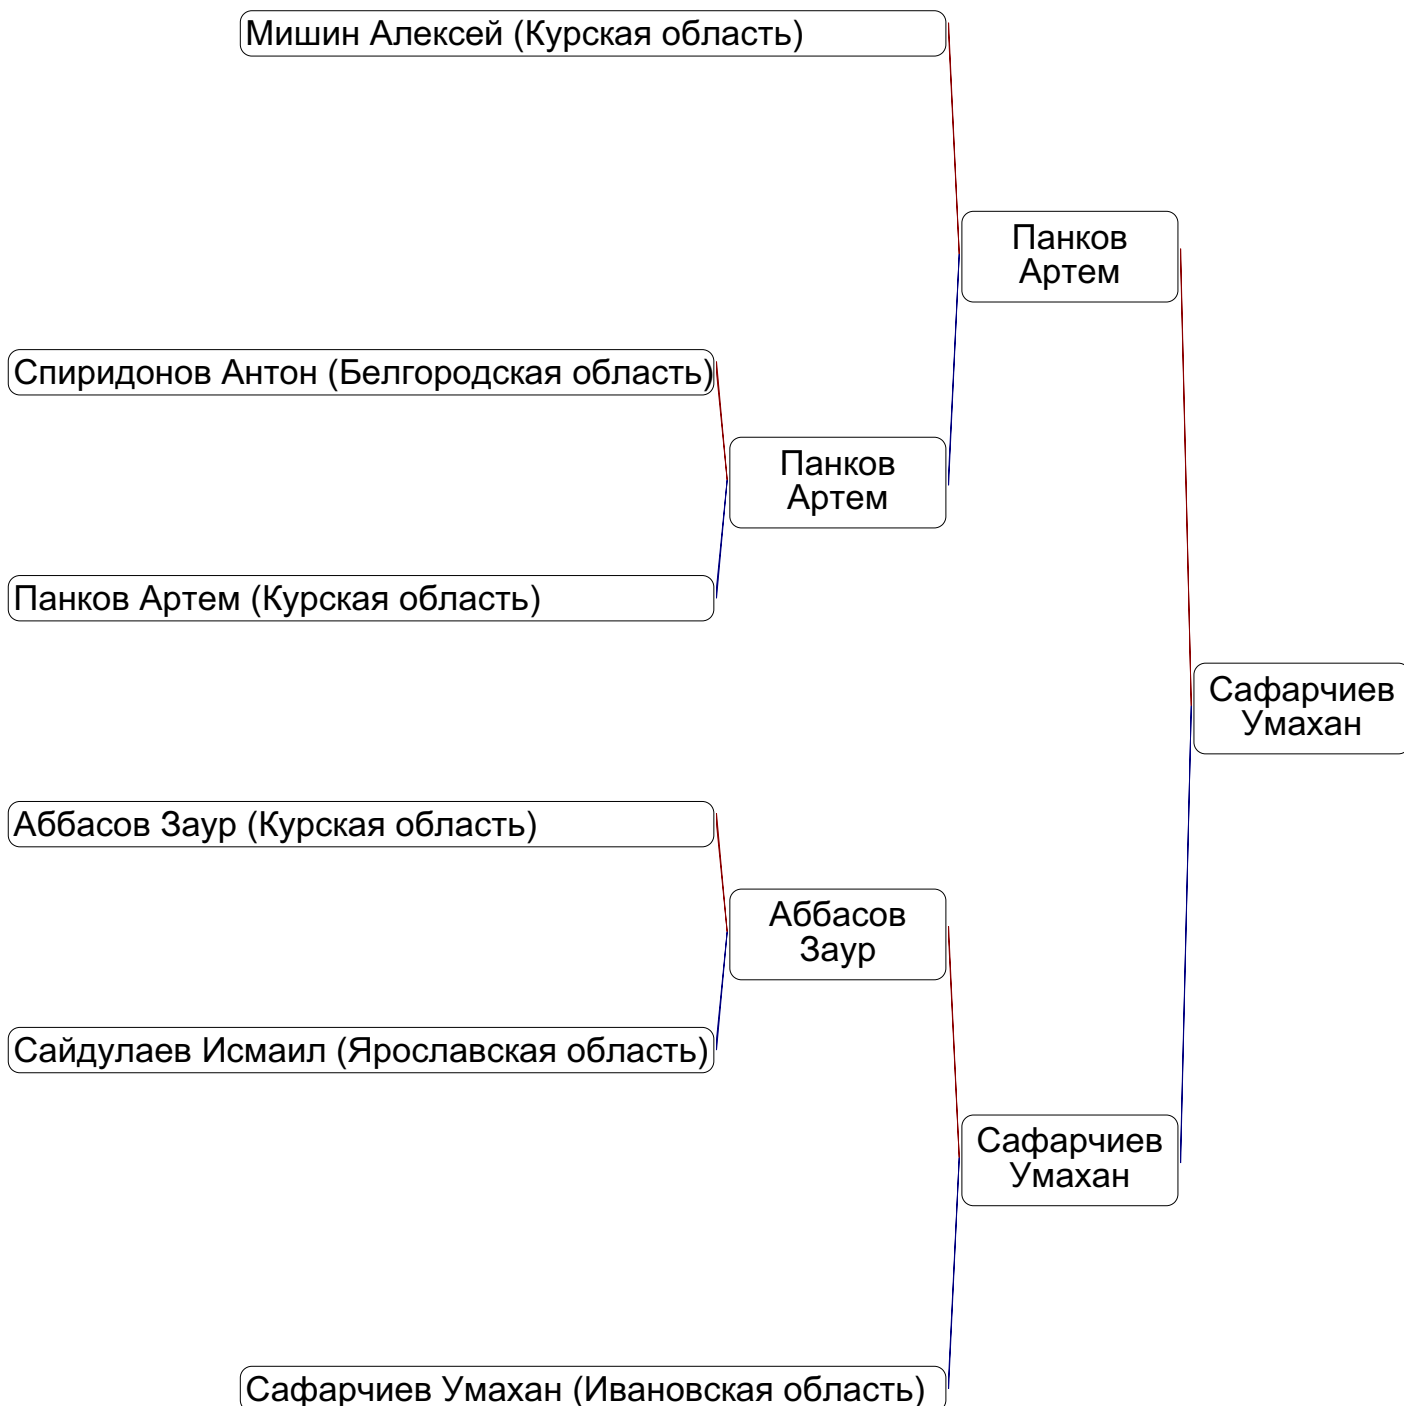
Мишин Алексей (Курская область)

Панков Артем

Спиридонов Антон (Белгородская область)

Панков Артем

Панков Артем (Курская область)

Сафарчиев Умахан

Аббасов Заур (Курская область)

Аббасов Заур

Сайдулаев Исмаил (Ярославская область)

Сафарчиев Умахан

Сафарчиев Умахан (Ивановская область)